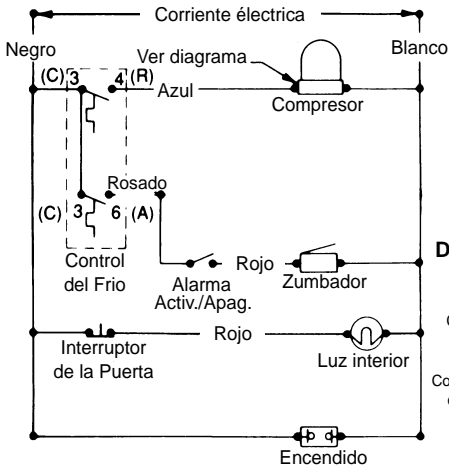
Corriente eléctrica

Negro

Blanco

Ver diagrama

(C) 3

4 (R)

Azul

Compresor

Rosado

(C) 3

6 (A)

Control del Frio

Alarma Activ./Apag.

Rojo

Zumbador

D

Rojo

Interruptor de la Puerta

Luz interior

C

Co

Encendido